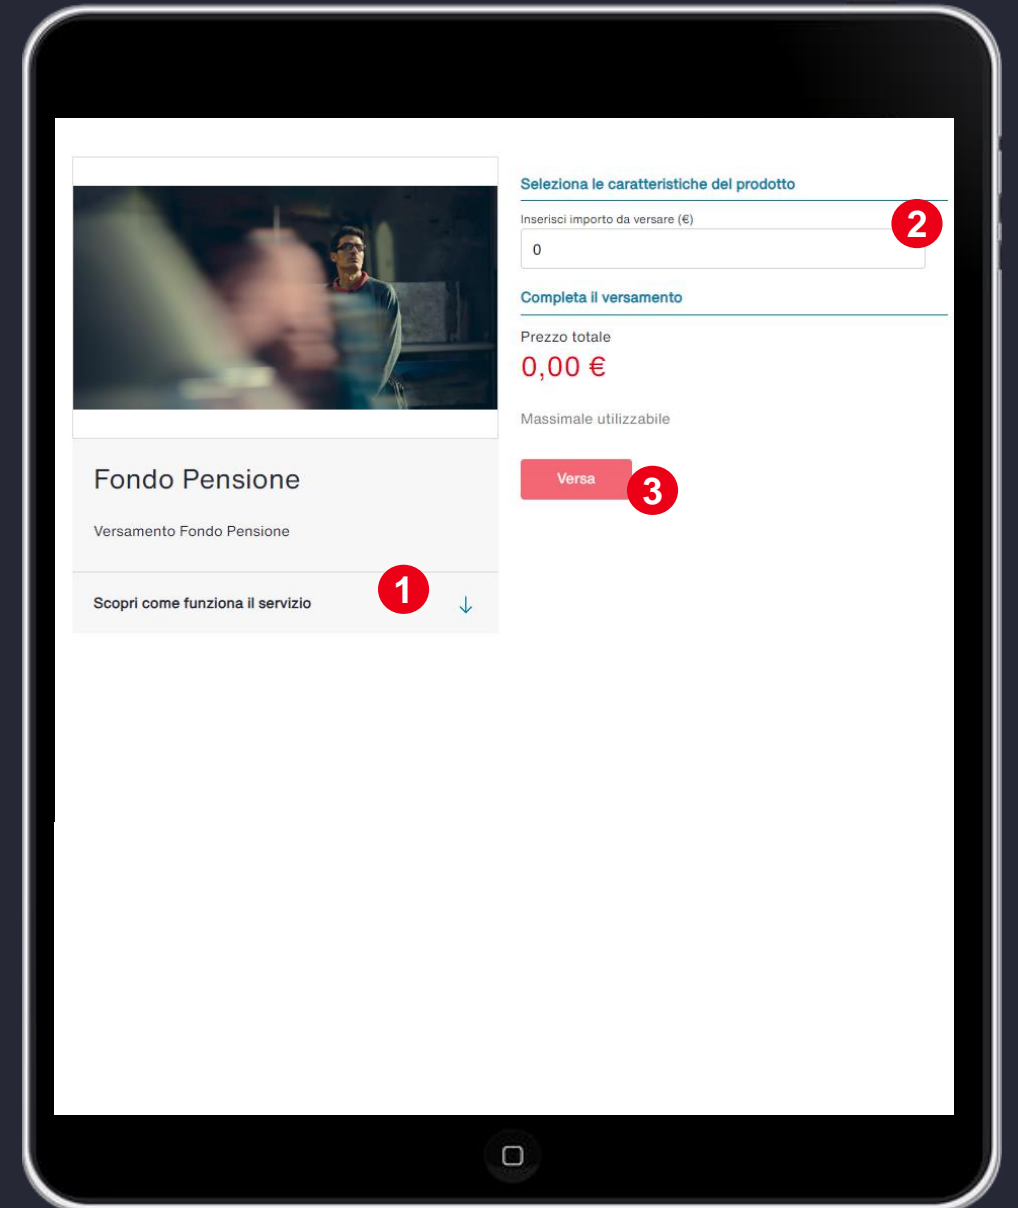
Fondo Pensione

Versamento Fondo Pensione

Scopri come funziona il servizio

1

Seleziona le caratteristiche del prodotto

Inserisci importo da versare (€)

0

2

Completa il versamento

Prezzo totale

0,00 €

Massimale utilizzabile

Versa

3